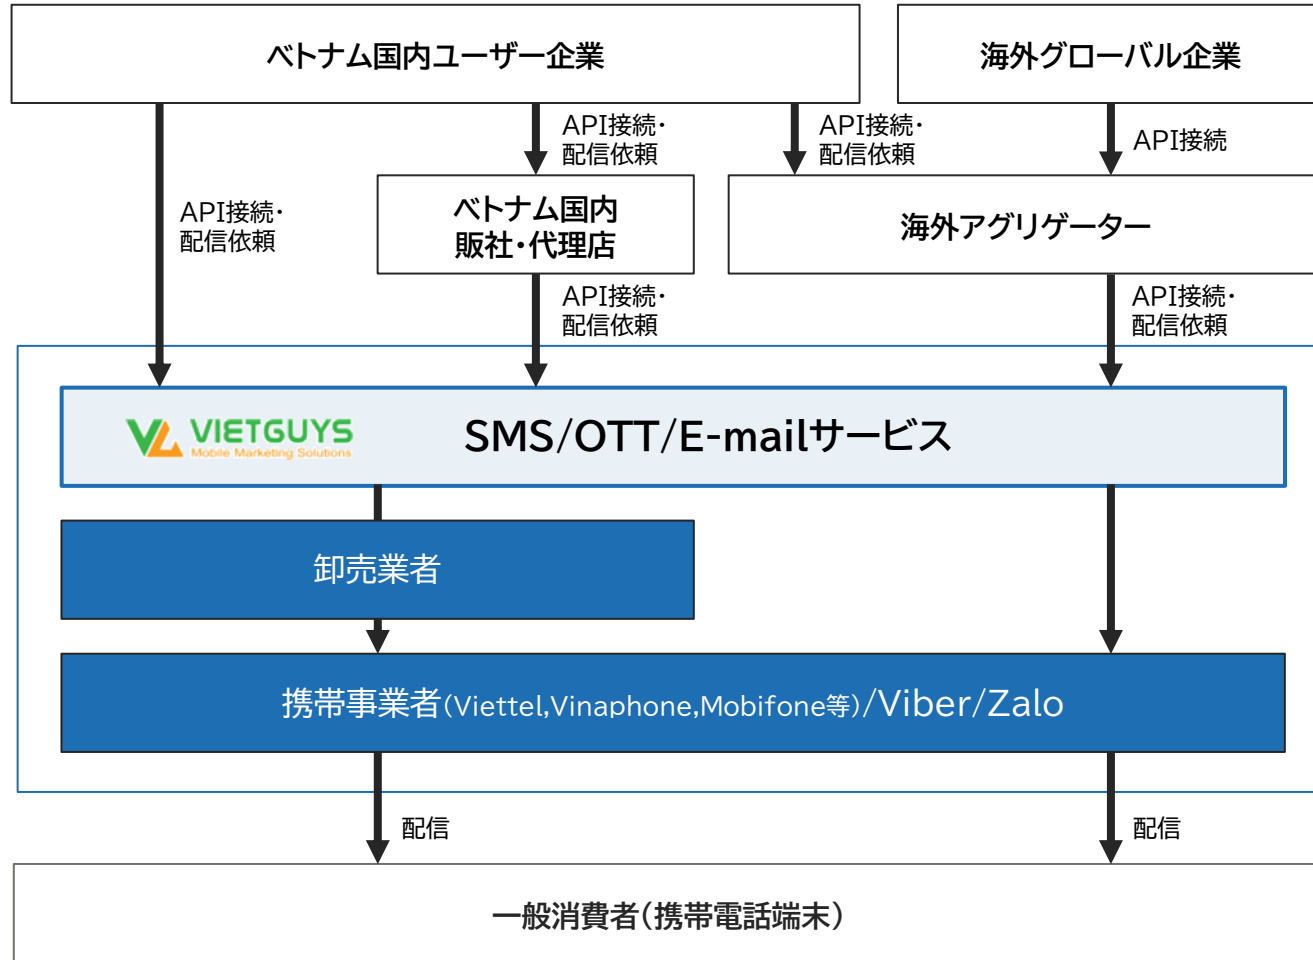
ベトナム国内ユーザー企業

海外グローバル企業

API接続・配信依頼

API接続・配信依頼

API接続・配信依頼

API接続

ベトナム国内販社・代理店

海外アグリゲーター

API接続・配信依頼

API接続・配信依頼

VIETGUYS Mobile Marketing Solutions

SMS/OTT/E-mailサービス

卸売業者

携帯事業者(Viettel,Vinaphone,Mobifone等)/Viber/Zalo

配信

配信

一般消費者(携帯電話端末)